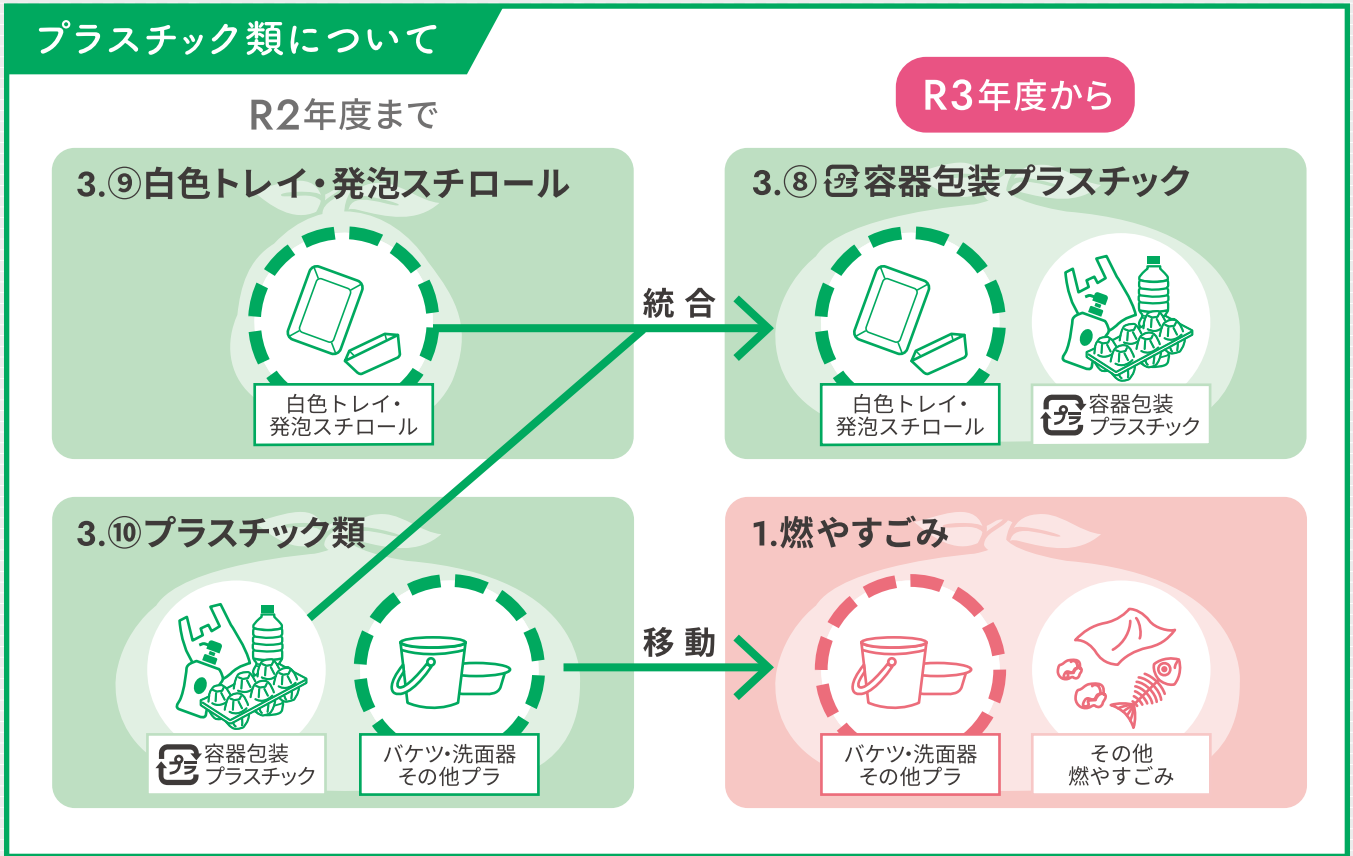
プラスチック類について

R2年度まで

R3年度から

3.⑨白色トレイ・発泡スチロール

白色トレイ・
発泡スチロール

統合

3.⑧ プラ 容器包装プラスチック

白色トレイ・
発泡スチロール

プラ 容器包装
プラスチック

3.⑩プラスチック類

プラ 容器包装
プラスチック

バケツ・洗面器
その他プラ

移動

1.燃やすごみ

バケツ・洗面器
その他プラ

その他
燃やすごみ